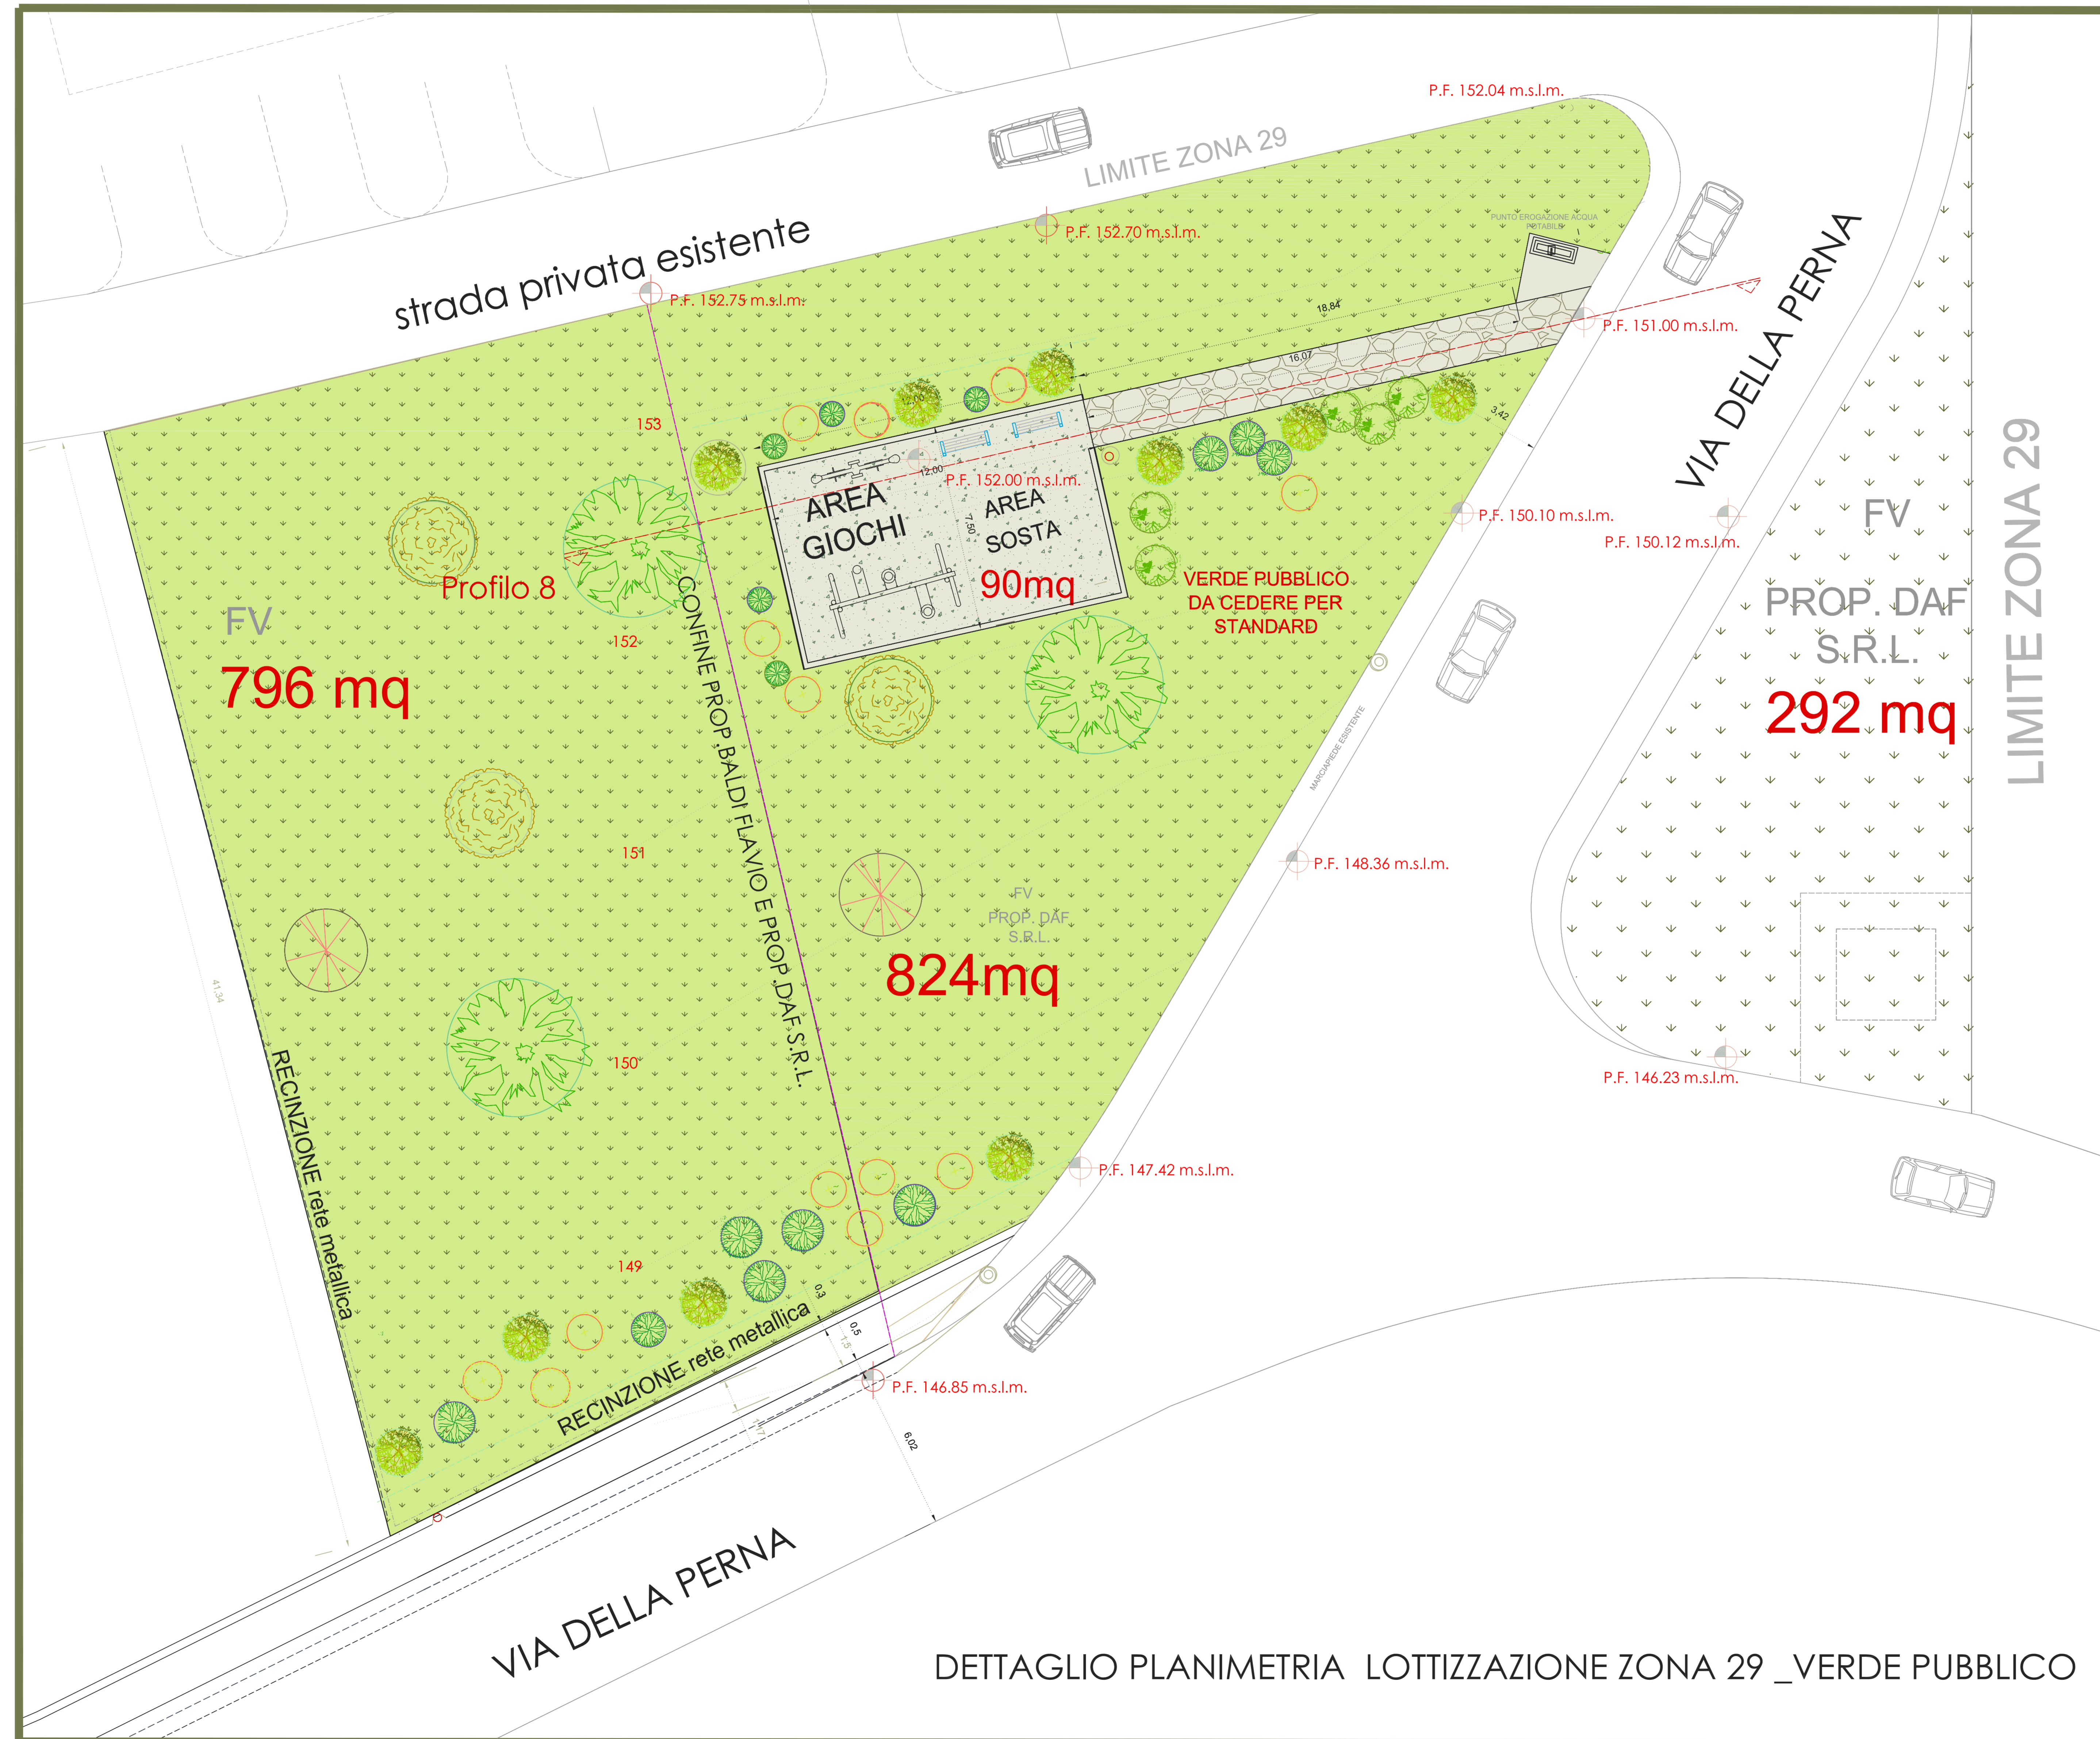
P.F. 152.04 m.s.l.m.

LIMITE ZONA 29

strada privata esistente

P.F. 152.70 m.s.l.m.

PUNTO EROGAZIONE ACQUA POTABILE

P.F. 152.75 m.s.l.m.

18.84

16.07

P.F. 151.00 m.s.l.m.

VIA DELLA PERNA

153

3.42

12.00

P.F. 152.00 m.s.l.m.

AREA GIOCHI

AREA SOSTA

7.50

90mq

P.F. 150.10 m.s.l.m.

P.F. 150.12 m.s.l.m.

FV

Profilo 8

VERDE PUBBLICO DA CEDERE PER STANDARD

FV

796 mq

152

CONFINE PROP.BALDI FLAVIO E PROP.DAF S.R.L.

PROP. DAF S.R.L.

292 mq

LIMITE ZONA 29

MARCIAPIEDE ESISTENTE

151

P.F. 148.36 m.s.l.m.

FV

PROP. DAF S.R.L.

824mq

41.34

RECINZIONE rete metallica

150

P.F. 146.23 m.s.l.m.

P.F. 147.42 m.s.l.m.

149

0.3

0.5

1.5

RECINZIONE rete metallica

P.F. 146.85 m.s.l.m.

6.02

VIA DELLA PERNA

DETTAGLIO PLANIMETRIA LOTTIZZAZIONE ZONA 29 _VERDE PUBBLICO